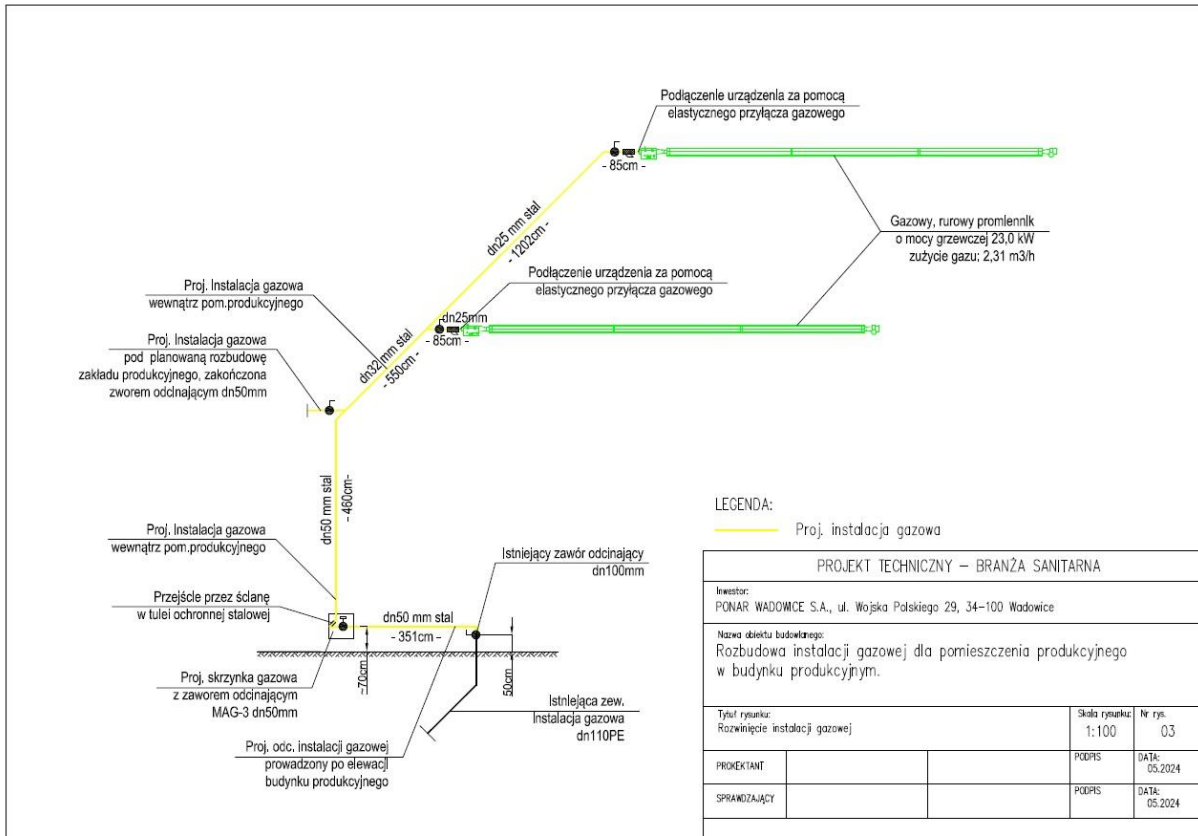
Podłączenie urządzenia za pomocą elastycznego przyłącza gazowego

- 85cm -

dn25 mm stal
- 1202cm -

Gazowy, rurowy promiennik o mocy grzewczej 23,0 kW zużycie gazu; 2,31 m3/h

Podłączenie urządzenia za pomocą elastycznego przyłącza gazowego

Proj. Instalacja gazowa wewnątrz pom.produkcyjnego

dn25mm
- 85cm -

dn32 mm stal
- 550cm -

Proj. Instalacja gazowa pod planowaną rozbudowę zakładu produkcyjnego, zakończona zworem odcinającym dn50mm

dn50 mm stal
- 460cm-

LEGENDA:
Proj. instalacja gazowa

Proj. Instalacja gazowa wewnątrz pom.produkcyjnego

Istniejący zawór odcinający dn100mm

Przejście przez ścianę w tulei ochronnej stalowej

dn50 mm stal
- 351cm -

~70cm

50cm

Proj. skrzynka gazowa z zaworem odcinającym MAG-3 dn50mm

Istniejąca zew. Instalacja gazowa dn110PE

Proj. odc. instalacji gazowej prowadzony po elewacji budynku produkcyjnego

| PROJEKT TECHNICZNY – BRANŻA SANITARNA | | | | |
|---|---|---|---|---|
| Inwestor: PONAR WADOWICE S.A., ul. Wojska Polskiego 29, 34-100 Wadowice | | | | |
| Nazwa obiektu budowlanego: Rozbudowa instalacji gazowej dla pomieszczenia produkcyjnego w budynku produkcyjnym. | | | | |
| Tytuł rysunku: Rozwinięcie instalacji gazowej | | | Skala rysunku: 1:100 | Nr rys. 03 |
| PROJEKTANT | | | PODPIS | DATA: 05.2024 |
| SPRAWDZAJĄCY | | | PODPIS | DATA: 05.2024 |